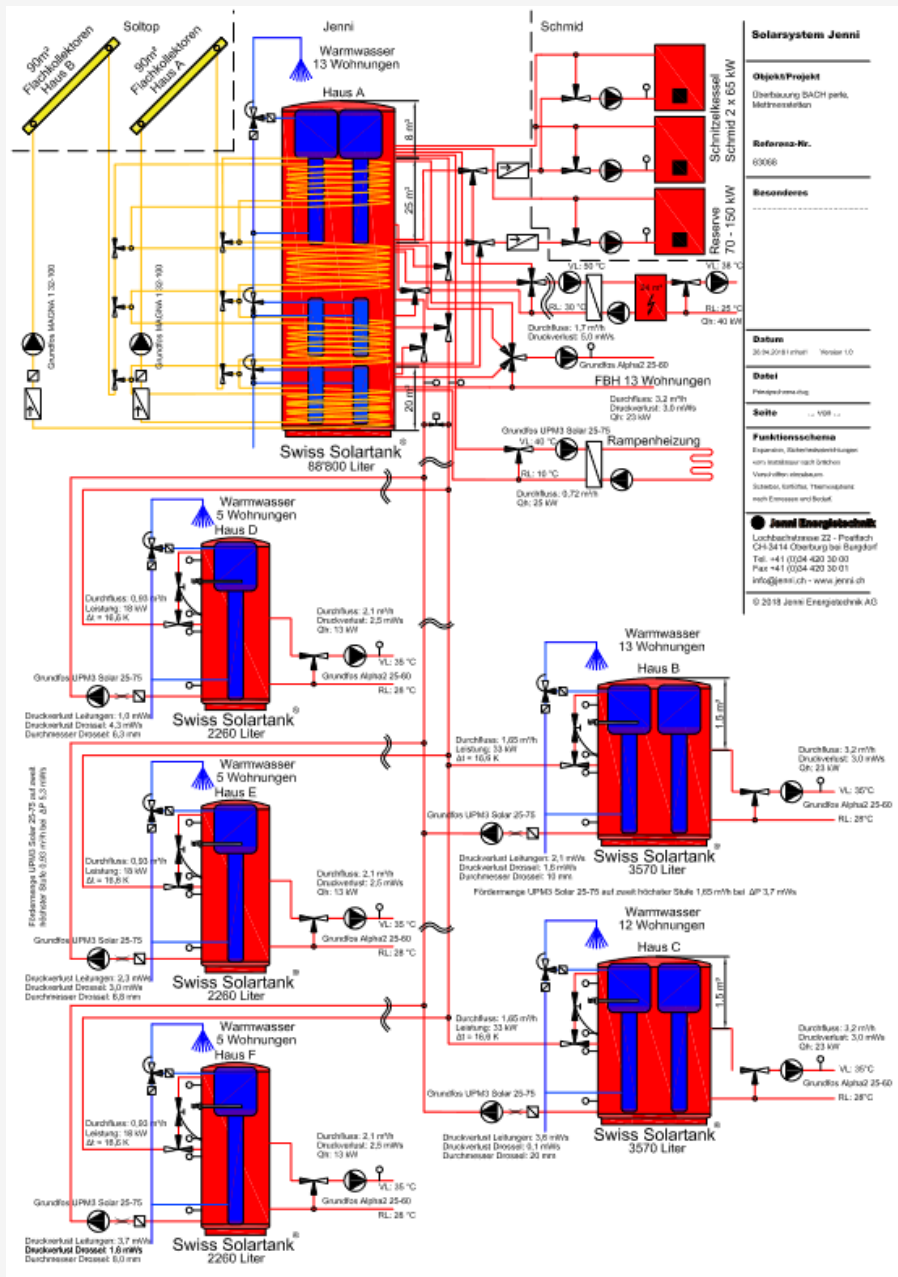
Soltop

90m² Flachkollektoren Haus B

90m² Flachkollektoren Haus A

Grundfos MAGNA 1 32-100

Grundfos MAGNA 1 32-100

Jenni

Warmwasser
13 Wohnungen

Haus A

8 m³

25 m³

20 m³

Swiss Solartank®
88'800 Liter

Schmid

Schnitzelkessel Schmid 2 x 65 kW

Reserve 70 - 150 kW

VL: 50 °C

RL: 30 °C

VL: 38 °C

RL: 25 °C

Qh: 40 kW

Durchfluss: 1,7 m³/h
Druckverlust: 5,0 mWs

Grundfos Alpha2 25-60

FBH 13 Wohnungen

Durchfluss: 3,2 m³/h
Druckverlust: 3,0 mWs
Qh: 23 kW

Grundfos UPM3 Solar 25-75

VL: 40 °C

RL: 10 °C

Rampenheizung

Durchfluss: 0,72 m³/h
Qh: 25 kW

Solarsystem Jenni

Objekt/Projekt
Überbauung BACH perle, Mattmessstetten

Referenz-Nr.
63068

Besonderes

Datum
26.04.2018 erhalt Version 1.0

Datei
Prinzipschema.dwg

Seite ... von ...

Funktionsschema
Expansion, Sicherheitseinrichtungen vom Installateur nach örtlichen Vorschriften einsetzen. Schieber, Entlüfter, Thermometer nach Ermessen und Bedarf.

Jenni Energietechnik
Lochbachstrasse 22 - Postfach
CH-3414 Oberburg bei Burgdorf
Tel. +41 (0)34 420 30 00
Fax +41 (0)34 420 30 01
info@jenni.ch - www.jenni.ch

© 2018 Jenni Energietechnik AG

Warmwasser
5 Wohnungen
Haus D

Durchfluss: 0,93 m³/h
Leistung: 18 kW
Δt = 16,6 K

Durchfluss: 2,1 m³/h
Druckverlust: 2,5 mWs
Qh: 13 kW

VL: 35 °C
Grundfos Alpha2 25-60
RL: 28 °C

Grundfos UPM3 Solar 25-75

Druckverlust Leitungen: 1,0 mWs
Druckverlust Drossel: 4,3 mWs
Durchmesser Drossel: 6,3 mm

Swiss Solartank®
2260 Liter

Warmwasser
13 Wohnungen
Haus B

1,5 m³

Durchfluss: 1,65 m³/h
Leistung: 33 kW
Δt = 16,6 K

Durchfluss: 3,2 m³/h
Druckverlust: 3,0 mWs
Qh: 23 kW

VL: 35°C
Grundfos Alpha2 25-60
RL: 28°C

Grundfos UPM3 Solar 25-75

Druckverlust Leitungen: 2,1 mWs
Druckverlust Drossel: 1,6 mWs
Durchmesser Drossel: 10 mm

Swiss Solartank®
3570 Liter

Fördermenge UPM3 Solar 25-75 auf zweit höchster Stufe 1,65 m³/h bei ΔP 3,7 mWs

Fördermenge UPM3 Solar 25-75 auf zweit höchster Stufe 0,93 m³/h bei ΔP 5,3 mWs

Warmwasser
5 Wohnungen
Haus E

Durchfluss: 0,93 m³/h
Leistung: 18 kW
Δt = 16,6 K

Durchfluss: 2,1 m³/h
Druckverlust: 2,5 mWs
Qh: 13 kW

VL: 35 °C
Grundfos Alpha2 25-60
RL: 28 °C

Grundfos UPM3 Solar 25-75

Druckverlust Leitungen: 2,3 mWs
Druckverlust Drossel: 3,0 mWs
Durchmesser Drossel: 6,8 mm

Swiss Solartank®
2260 Liter

Warmwasser
12 Wohnungen
Haus C

1,5 m³

Durchfluss: 1,65 m³/h
Leistung: 33 kW
Δt = 16,6 K

Durchfluss: 3,2 m³/h
Druckverlust: 3,0 mWs
Qh: 23 kW

VL: 35°C
Grundfos Alpha2 25-60
RL: 28°C

Grundfos UPM3 Solar 25-75

Druckverlust Leitungen: 3,6 mWs
Druckverlust Drossel: 0,1 mWs
Durchmesser Drossel: 20 mm

Swiss Solartank®
3570 Liter

Warmwasser
5 Wohnungen
Haus F

Durchfluss: 0,93 m³/h
Leistung: 18 kW
Δt = 16,6 K

Durchfluss: 2,1 m³/h
Druckverlust: 2,5 mWs
Qh: 13 kW

VL: 35 °C
Grundfos Alpha2 25-60
RL: 28 °C

Grundfos UPM3 Solar 25-75

Druckverlust Leitungen: 3,7 mWs
Druckverlust Drossel: 1,6 mWs
Durchmesser Drossel: 8,0 mm

Swiss Solartank®
2260 Liter